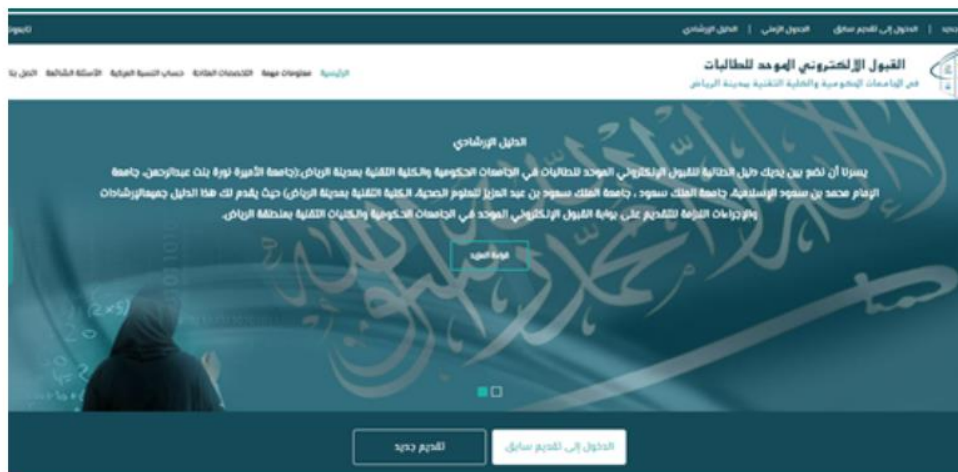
جديد | الدخول إلى تقديم سابق | الجدول الزمني | الدليل الإرشادي

تابعونا

القبول الإلكتروني الموحد للطالبات
في الجامعات الحكومية والكلية التقنية بمدينة الرياض

الرئيسية معلومات مهمة التخصصات المتاحة حساب النسبة الموزونة الأسئلة الشائعة اتصل بنا

الدليل الإرشادي

يسرنا أن نضع بين يديك دليل الطالبة للقبول الإلكتروني الموحد للطالبات في الجامعات الحكومية والكلية التقنية بمدينة الرياض:(جامعة الأميرة نورة بنت عبدالرحمن، جامعة الإمام محمد بن سعود الإسلامية، جامعة الملك سعود ، جامعة الملك سعود بن عبد العزيز للعلوم الصحية، الكلية التقنية بمدينة الرياض) حيث يقدم لك هذا الدليل جميع الإرشادات والإجراءات اللازمة للتقديم على بوابة القبول الإلكتروني الموحد في الجامعات الحكومية والكليات التقنية بمنطقة الرياض.

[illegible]

الدخول إلى تقديم سابق

تقديم جديد